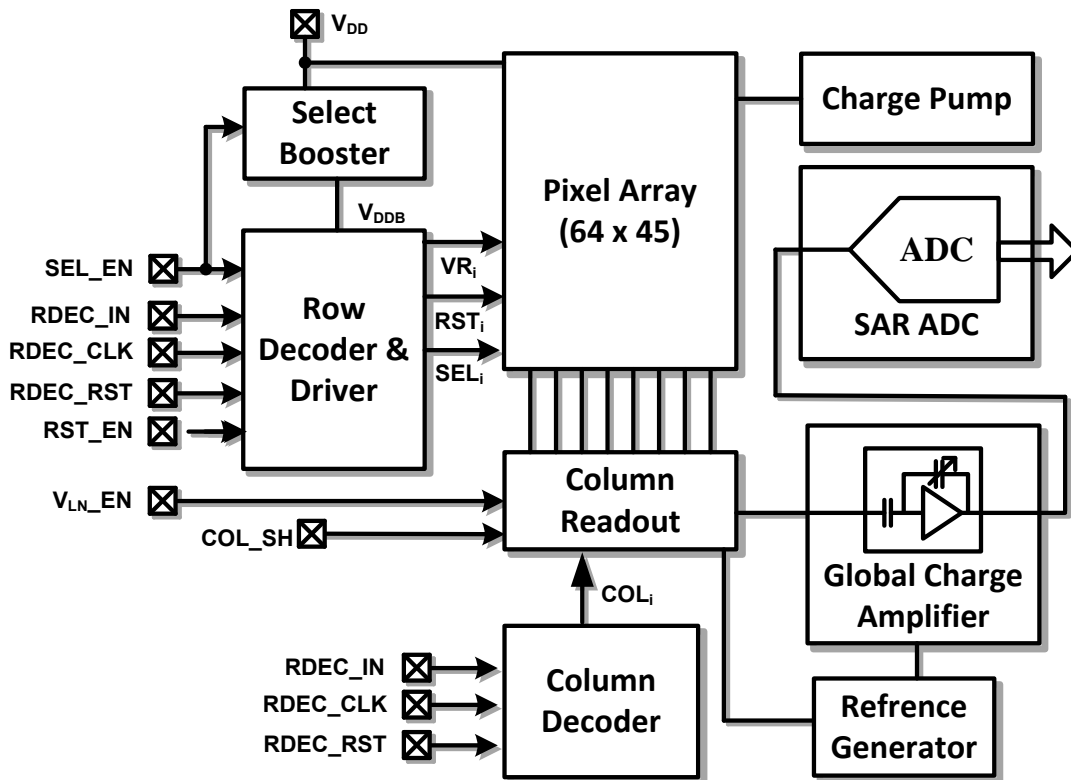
$V_{DD}$

Select Booster

Charge Pump

$V_{DDB}$

Pixel Array (64 x 45)

ADC

SAR ADC

SEL_EN

RDEC_IN

RDEC_CLK

RDEC_RST

RST_EN

Row Decoder & Driver

$VR_i$

$RST_i$

$SEL_i$

$V_{LN}$_EN

COL_SH

Column Readout

Global Charge Amplifier

$COL_i$

RDEC_IN

RDEC_CLK

RDEC_RST

Column Decoder

Refrence Generator